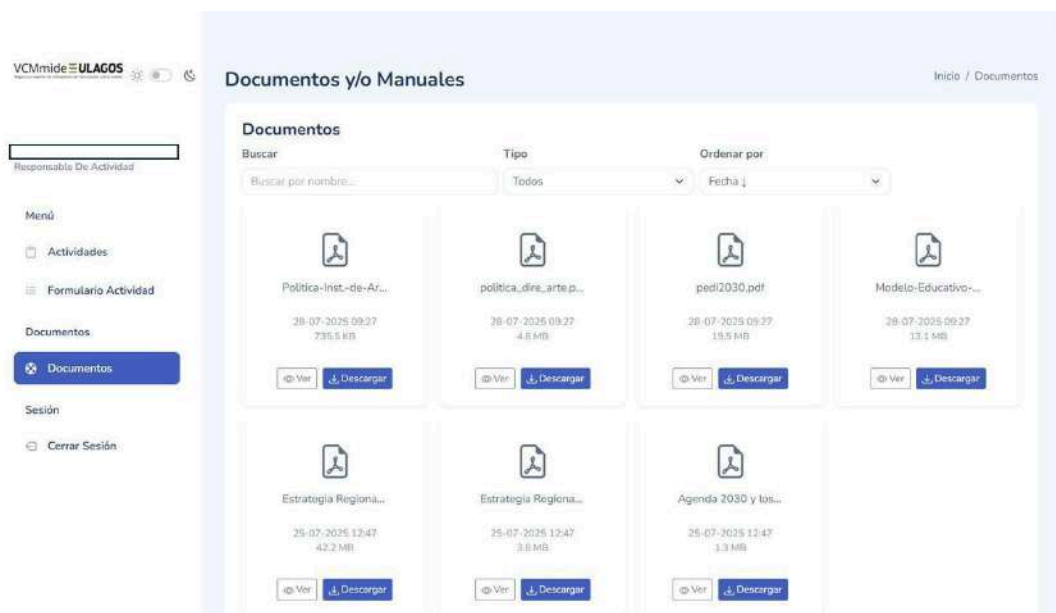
VCMmide ULAGOS

Responsable De Actividad

Menú

Actividades

Formulario Actividad

Documentos

Documentos

Sesión

Cerrar Sesión

Documentos y/o Manuales

Inicio / Documentos

Documentos

Buscar

Buscar por nombre...

Tipo

Todos

Ordenar por

Fecha ↓

Politica-Inst.-de-Ar...

28-07-2025 09:27

735.5 KB

Ver

Descargar

politica_dire_arte.p...

28-07-2025 09:27

4.8 MB

Ver

Descargar

pedi2030.pdf

28-07-2025 09:27

19.5 MB

Ver

Descargar

Modelo-Educativo-...

28-07-2025 09:27

13.1 MB

Ver

Descargar

Estrategia Regiona...

25-07-2025 12:47

42.2 MB

Ver

Descargar

Estrategia Regiona...

25-07-2025 12:47

3.8 MB

Ver

Descargar

Agenda 2030 y los...

25-07-2025 12:47

1.3 MB

Ver

Descargar